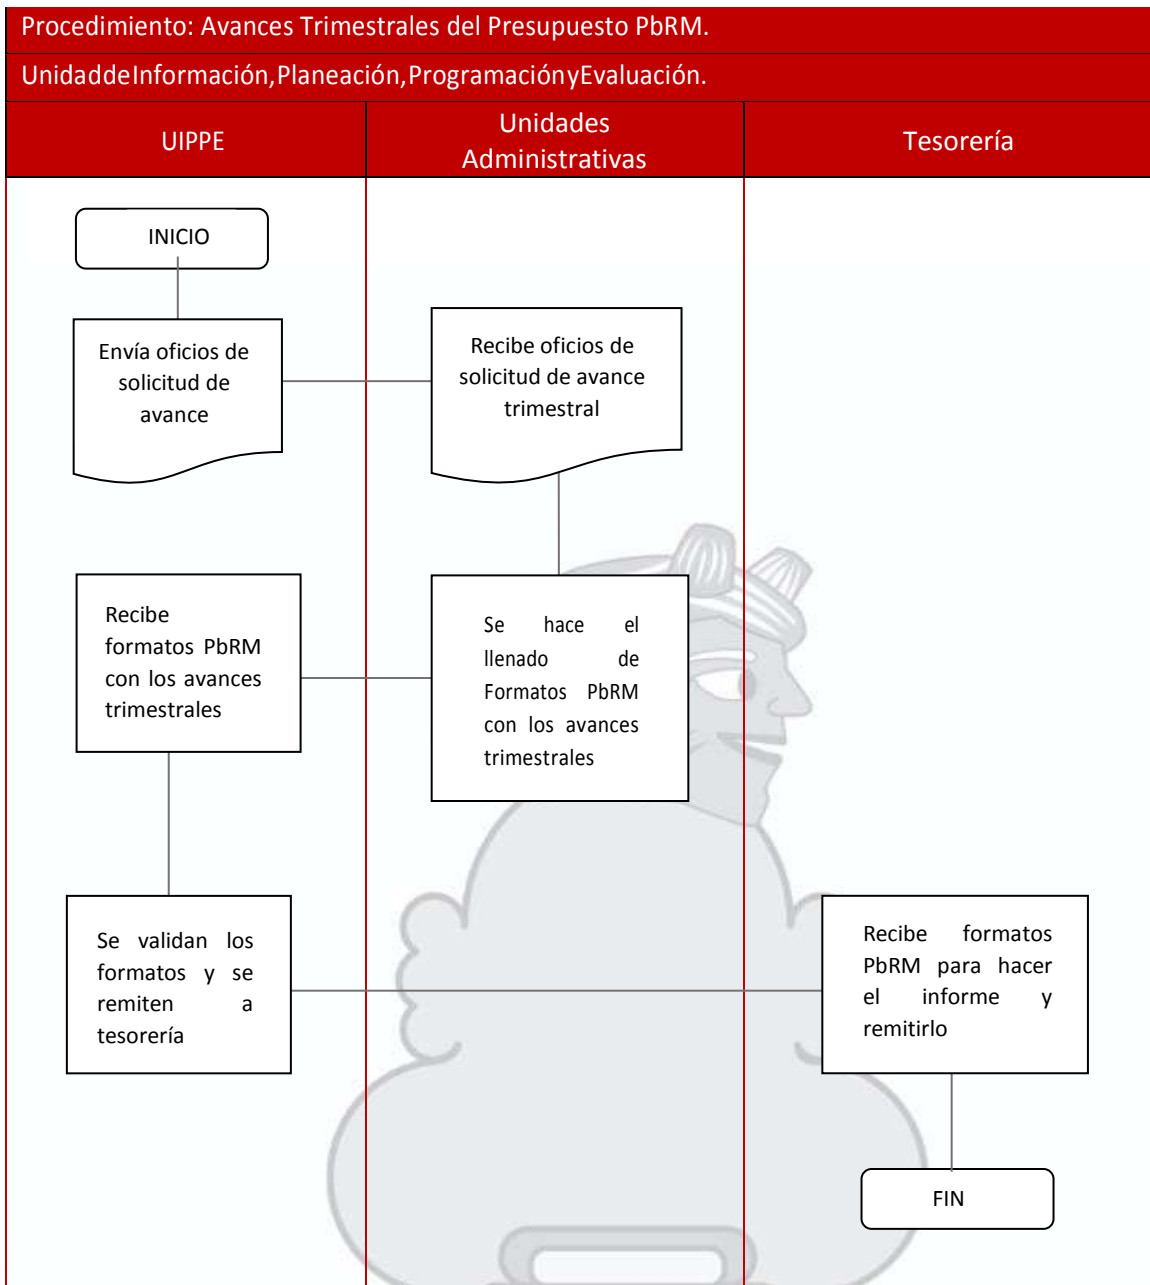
Procedimiento: Avances Trimestrales del Presupuesto PbRM.

UnidaddeInformación,Planeación,ProgramaciónyEvaluación.

UIPPE

Unidades Administrativas

Tesorería

INICIO

Envía oficios de solicitud de avance

Recibe oficios de solicitud de avance trimestral

Recibe formatos PbRM con los avances trimestrales

Se hace el llenado de Formatos PbRM con los avances trimestrales

Se validan los formatos y se remiten a tesorería

Recibe formatos PbRM para hacer el informe y remitirlo

FIN